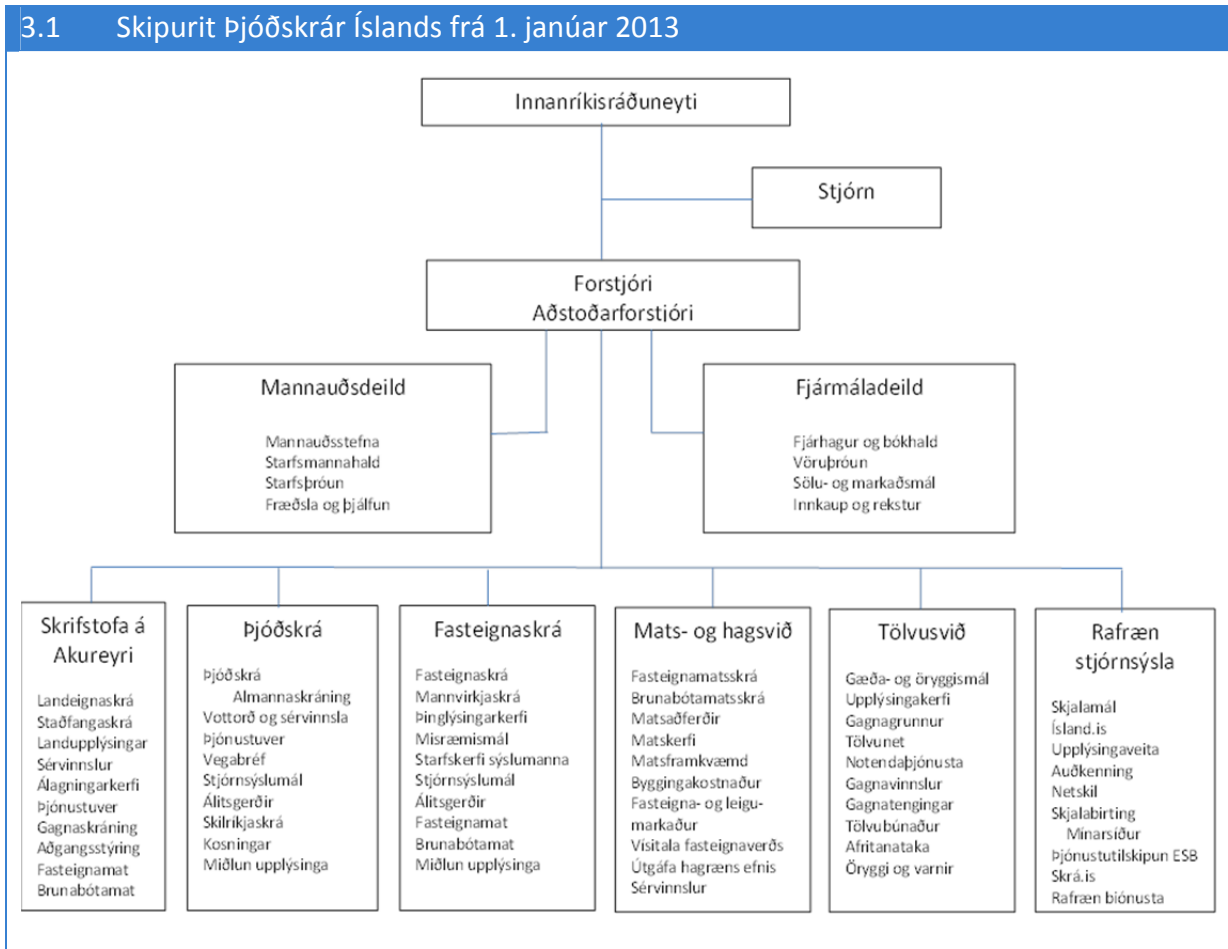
3.1 Skipurit Þjóðskrár Íslands frá 1. janúar 2013

Innanríkisráðuneyti

Stjórn

Forstjóri
Aðstoðarforstjóri

Mannauðsdeild

Mannauðsstefna
Starfsmannahald
Starfsþróun
Fræðsla og þjálfun

Fjármáladeild

Fjárhagur og bókhald
Vöruþróun
Sölu- og markaðsmál
Innkaup og rekstur

Skrifstofa á Akureyri

Landeignaskrá
Staðfangaskrá
Landupplýsingar
Sérvinnslur
Álagningarkerfi
Þjónustuver
Gagnaskráning
Aðgangsstýring
Fasteignamat
Brunabótamat

Þjóðskrá

Þjóðskrá
Almannaskráning
Vottorð og sérvinnsla
Þjónustuver
Vegabréf
Stjórnsýslumál
Álitsgerðir
Skilríkjaskrá
Kosningar
Miðlun upplýsinga

Fasteignaskrá

Fasteignaskrá
Mannvirkjaskrá
Þinglýsingarkerfi
Misræmismál
Starfskerfi sýslumanna
Stjórnsýslumál
Álitsgerðir
Fasteignamat
Brunabótamat
Miðlun upplýsinga

Mats- og hagsvið

Fasteignamatsskrá
Brunabótamatsskrá
Matsaðferðir
Matskerfi
Matsframkvæmd
Byggingakostnaður
Fasteigna- og leigumarkaður
Vísitala fasteignaverðs
Útgáfa hagræns efnis
Sérvinnslur

Tölvusvið

Gæða- og öryggismál
Upplýsingakerfi
Gagnagrunnur
Tölvunet
Notendaþjónusta
Gagnavinnslur
Gagnatengingar
Tölvubúnaður
Afritanataka
Öryggi og varnir

Rafræn stjórnsýsla

Skjalamál
Ísland.is
Upplýsingaveita
Auðkenning
Netskil
Skjalabirting
Mínarsíður
Þjónustutilskipun ESB
Skrá.is
Rafræn þjónusta